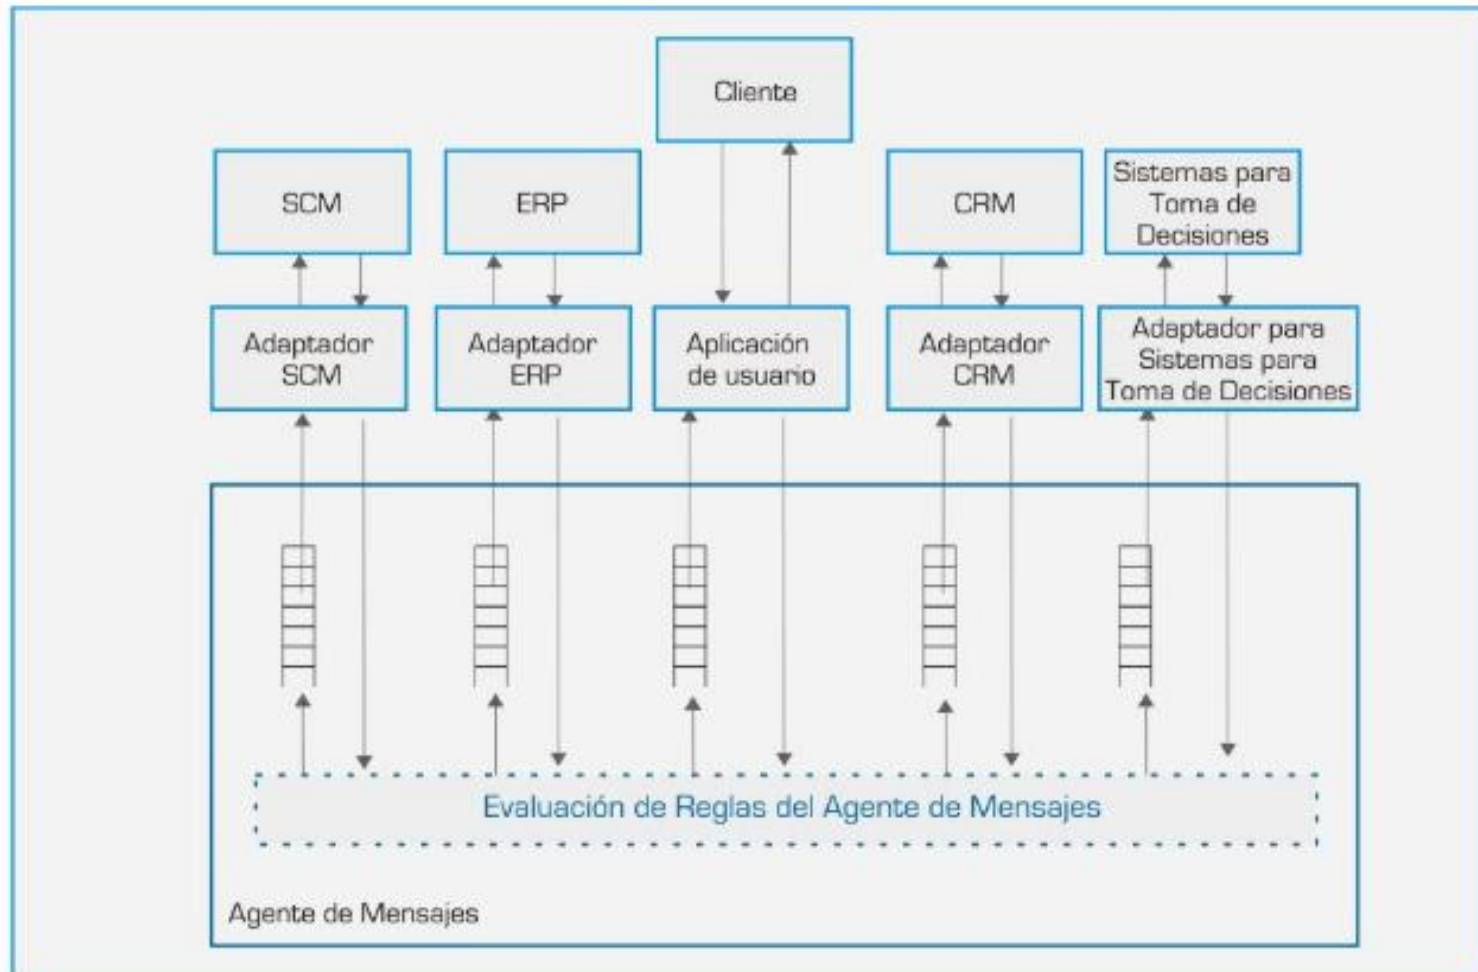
Cliente

SCM

ERP

CRM

Sistemas para Toma de Decisiones

Adaptador SCM

Adaptador ERP

Aplicación de usuario

Adaptador CRM

Adaptador para Sistemas para Toma de Decisiones

Evaluación de Reglas del Agente de Mensajes

Agente de Mensajes